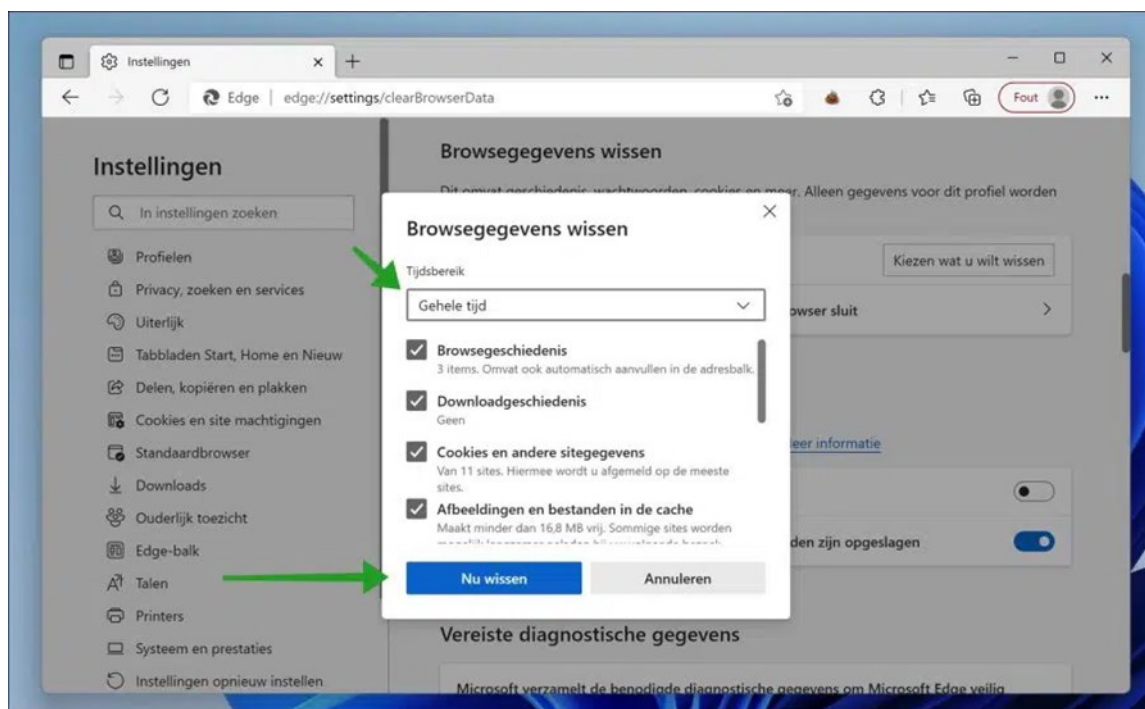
Instellingen ×
Edge | edge://settings/clearBrowserData
Fout
...

Instellingen
In instellingen zoeken
Profielen
Privacy, zoeken en services
Uiterlijk
Tabbladen Start, Home en Nieuw
Delen, kopiëren en plakken
Cookies en site machtigingen
Standaardbrowser
Downloads
Ouderlijk toezicht
Edge-balk
Talen
Printers
Systeem en prestaties
Instellingen opnieuw instellen

Browsegegevens wissen
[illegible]r. Alleen gegevens voor dit profiel worden
Kiezen wat u wilt wissen
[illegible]owser sluit
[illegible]eer informatie
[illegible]den zijn opgeslagen
Vereiste diagnostische gegevens
Microsoft verzamelt de benodigde diagnostische gegevens om Microsoft Edge veilig

Browsegegevens wissen
Tijdsbereik
Gehele tijd
Browsegeschiedenis
3 items. Omvat ook automatisch aanvullen in de adresbalk.
Downloadgeschiedenis
Geen
Cookies en andere sitegegevens
Van 11 sites. Hiermee wordt u afgemeld op de meeste sites.
Afbeeldingen en bestanden in de cache
Maakt minder dan 16,8 MB vrij. Sommige sites worden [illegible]
Nu wissen
Annuleren